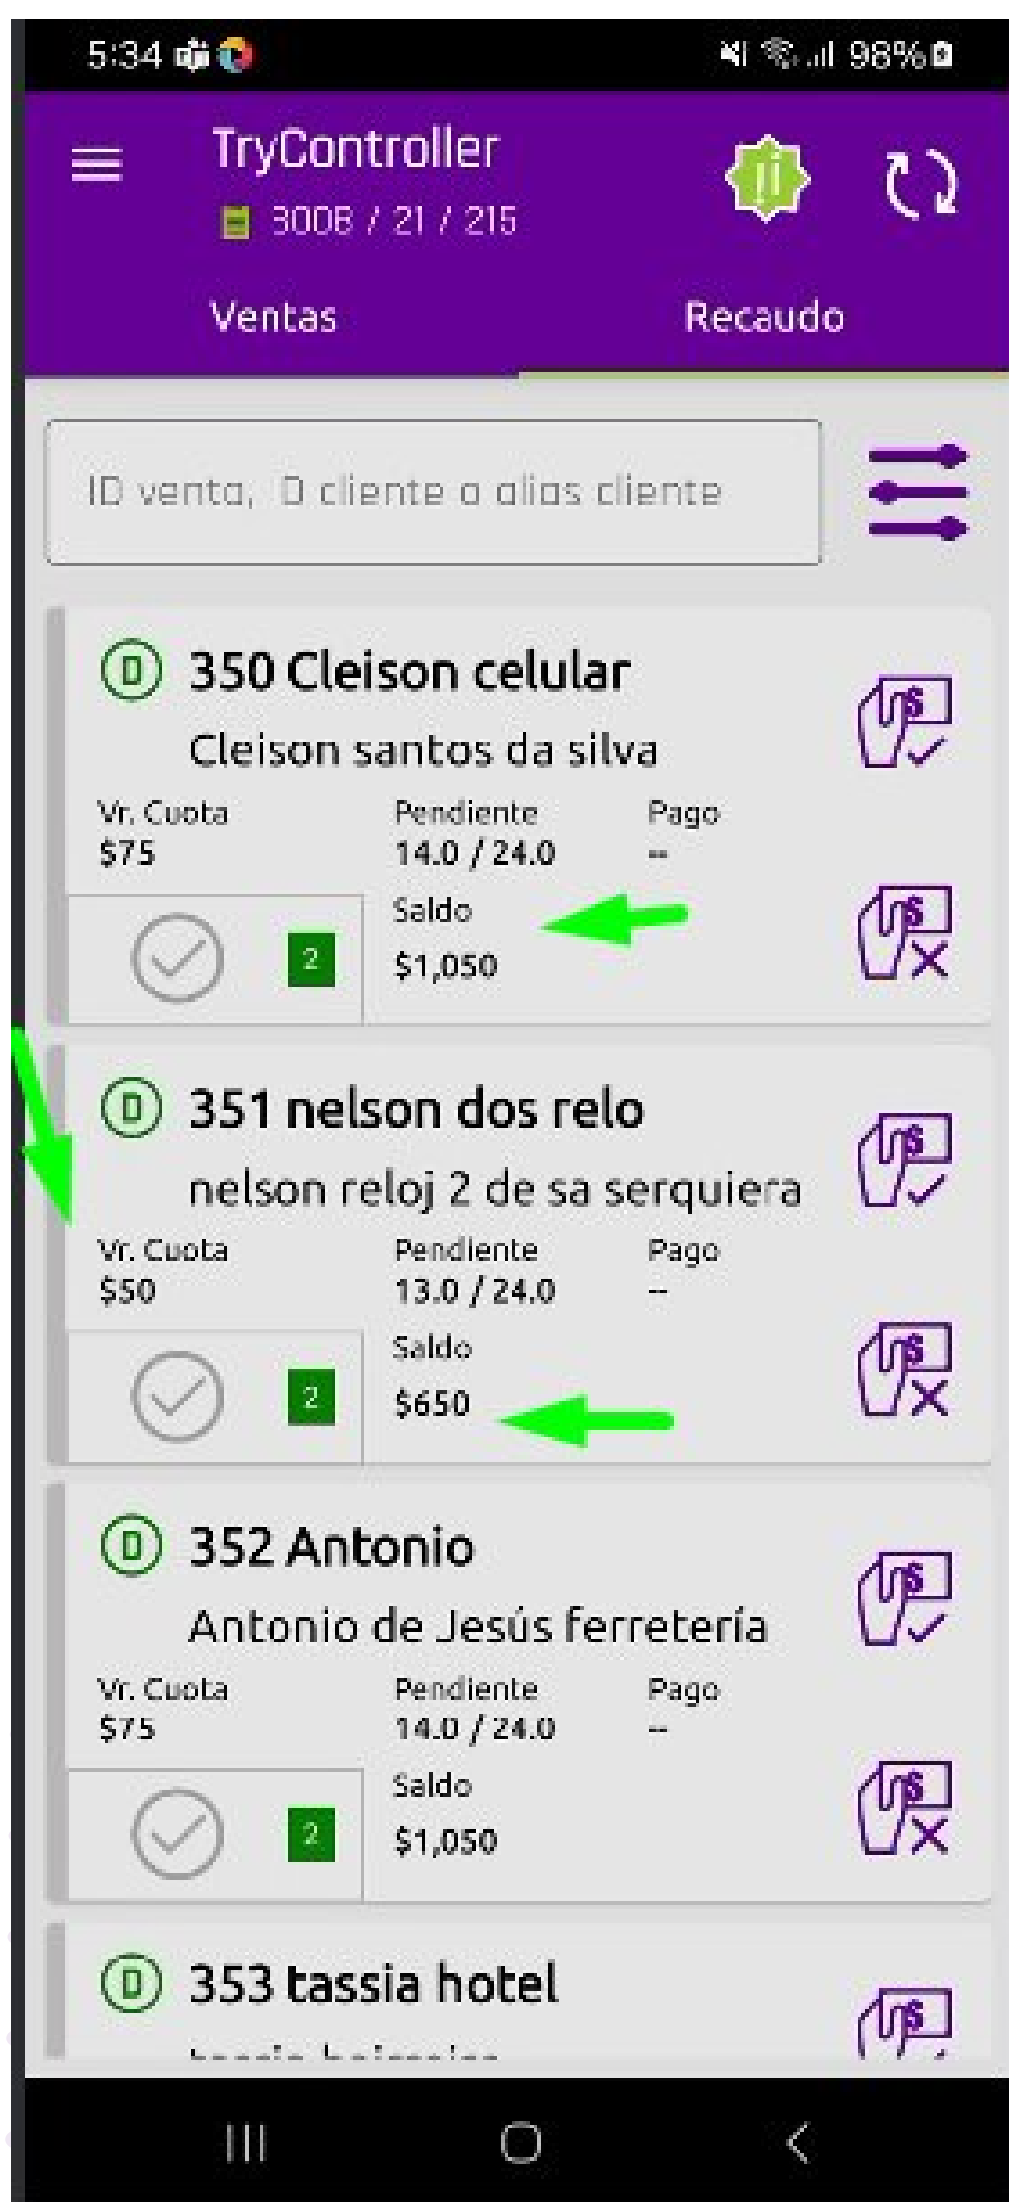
5:34 98%

TryController
3006 / 21 / 215

Ventas Recaudo

ID venta, D cliente o alias cliente

D 350 Cleison celular
Cleison santos da silva
Vr. Cuota
$75
Pendiente
14.0 / 24.0
Pago
--
2
Saldo
$1,050

D 351 nelson dos relo
nelson reloj 2 de sa serquiera
Vr. Cuota
$50
Pendiente
13.0 / 24.0
Pago
--
2
Saldo
$650

D 352 Antonio
Antonio de Jesús ferretería
Vr. Cuota
$75
Pendiente
14.0 / 24.0
Pago
--
2
Saldo
$1,050

D 353 tassia hotel
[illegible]